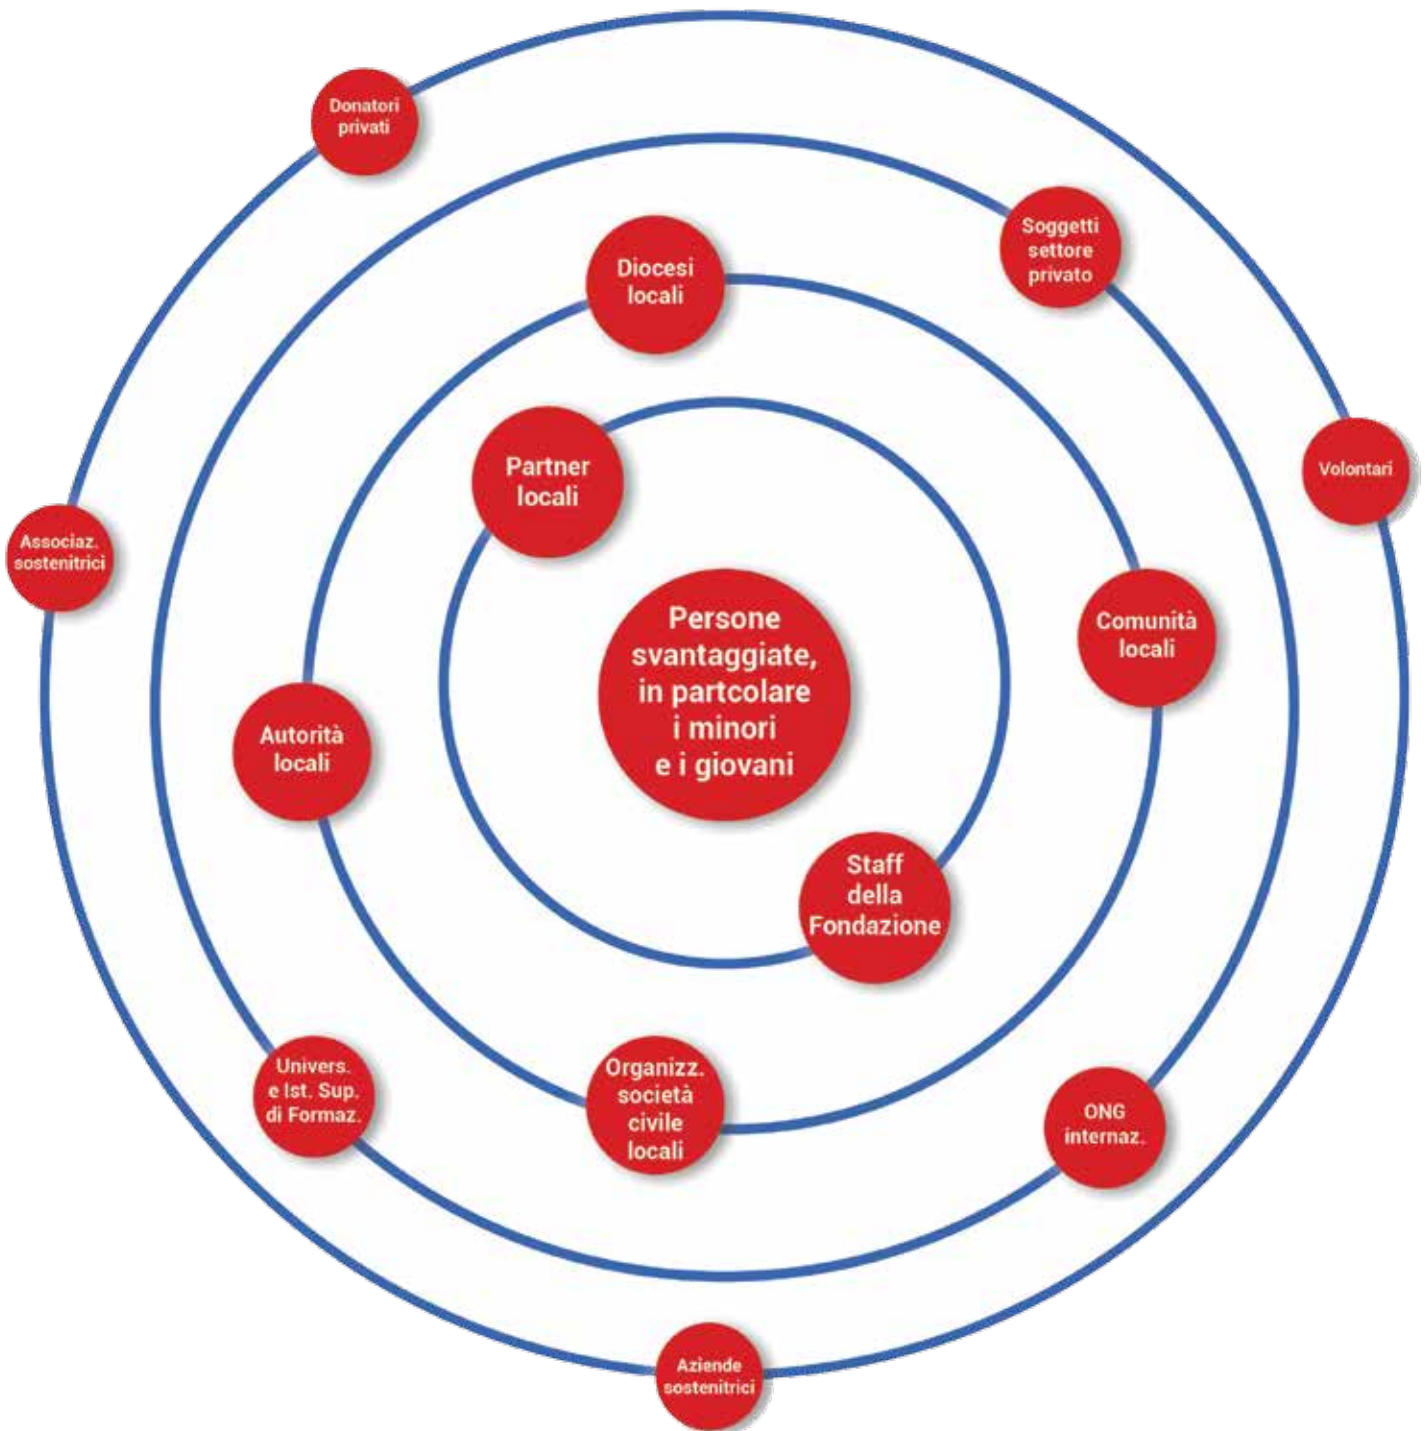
Donatori privati

Soggetti settore privato

Diocesi locali

Volontari

Partner locali

Associaz. sostenitrici

Persone svantaggiate, in partcolare i minori e i giovani

Comunità locali

Autorità locali

Staff della Fondazione

Univers. e Ist. Sup. di Formaz.

Organizz. società civile locali

ONG internaz.

Aziende sostenitrici